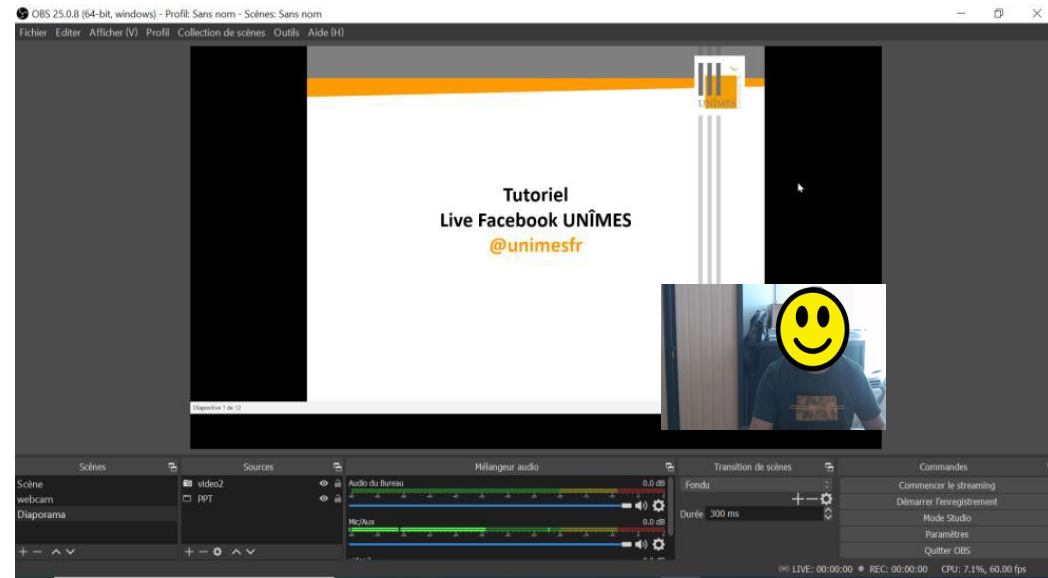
OBS 25.0.8 (64-bit, windows) - Profil: Sans nom - Scènes: Sans nom

Fichier Editer Afficher (V) Profil Collection de scènes Outils Aide (H)

UNÎMES

Tutoriel
Live Facebook UNÎMES
@unimesfr

Diapositive 1 de 12

Scènes
Scène
webcam
Diaporama

Sources
video2
PPT

Mélangeur audio
Audio du Bureau 0.0 dB
Mic/Aux 0.0 dB

Transition de scènes
Fondu
Durée 300 ms

Commandes
Commencer le streaming
Démarrer l'enregistrement
Mode Studio
Paramètres
Quitter OBS

LIVE: 00:00:00 REC: 00:00:00 CPU: 7.1%, 60.00 fps